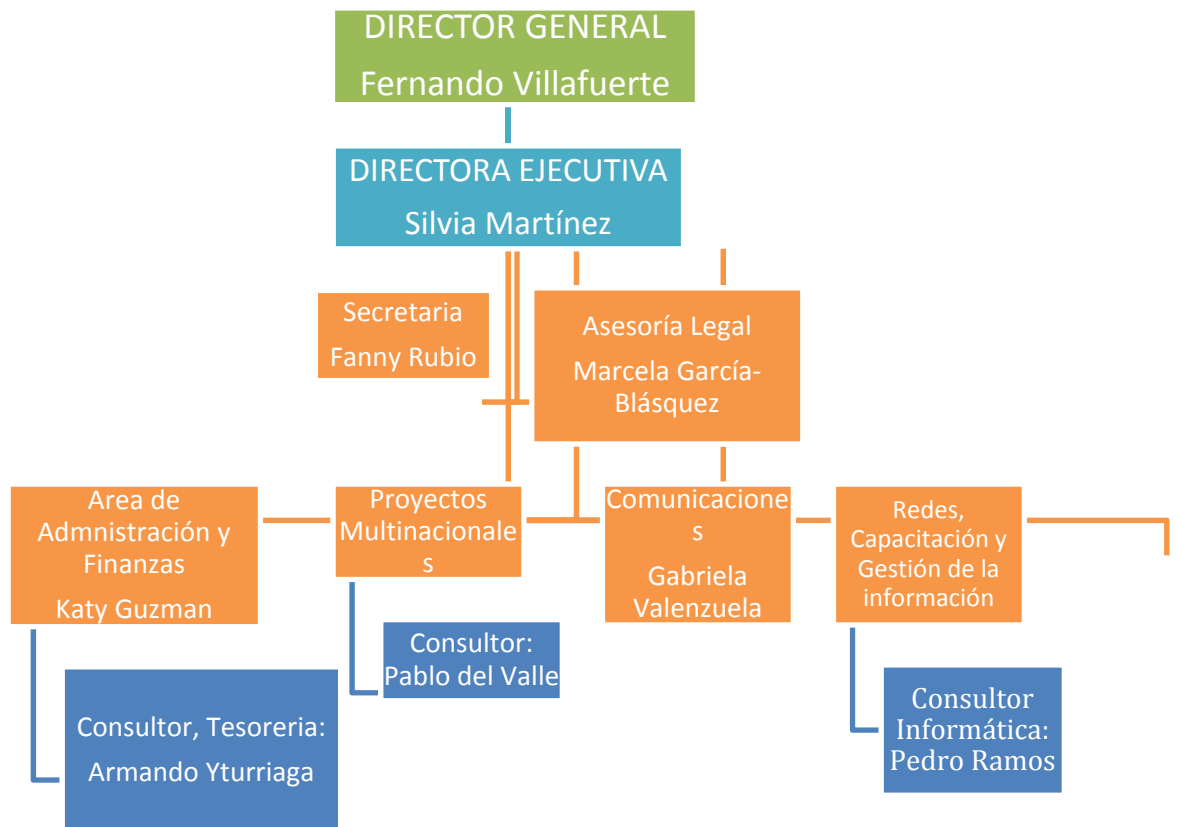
DIRECTOR GENERAL
Fernando Villafuerte

DIRECTORA EJECUTIVA
Silvia Martínez

Secretaria
Fanny Rubio

Asesoría Legal
Marcela García-Blásquez

Area de Admnistración y Finanzas
Katy Guzman

Proyectos Multinacionales

Comunicaciones
Gabriela Valenzuela

Redes, Capacitación y Gestión de la información

Consultor: Pablo del Valle

Consultor, Tesoreria:
Armando Yturriaga

Consultor Informática: Pedro Ramos